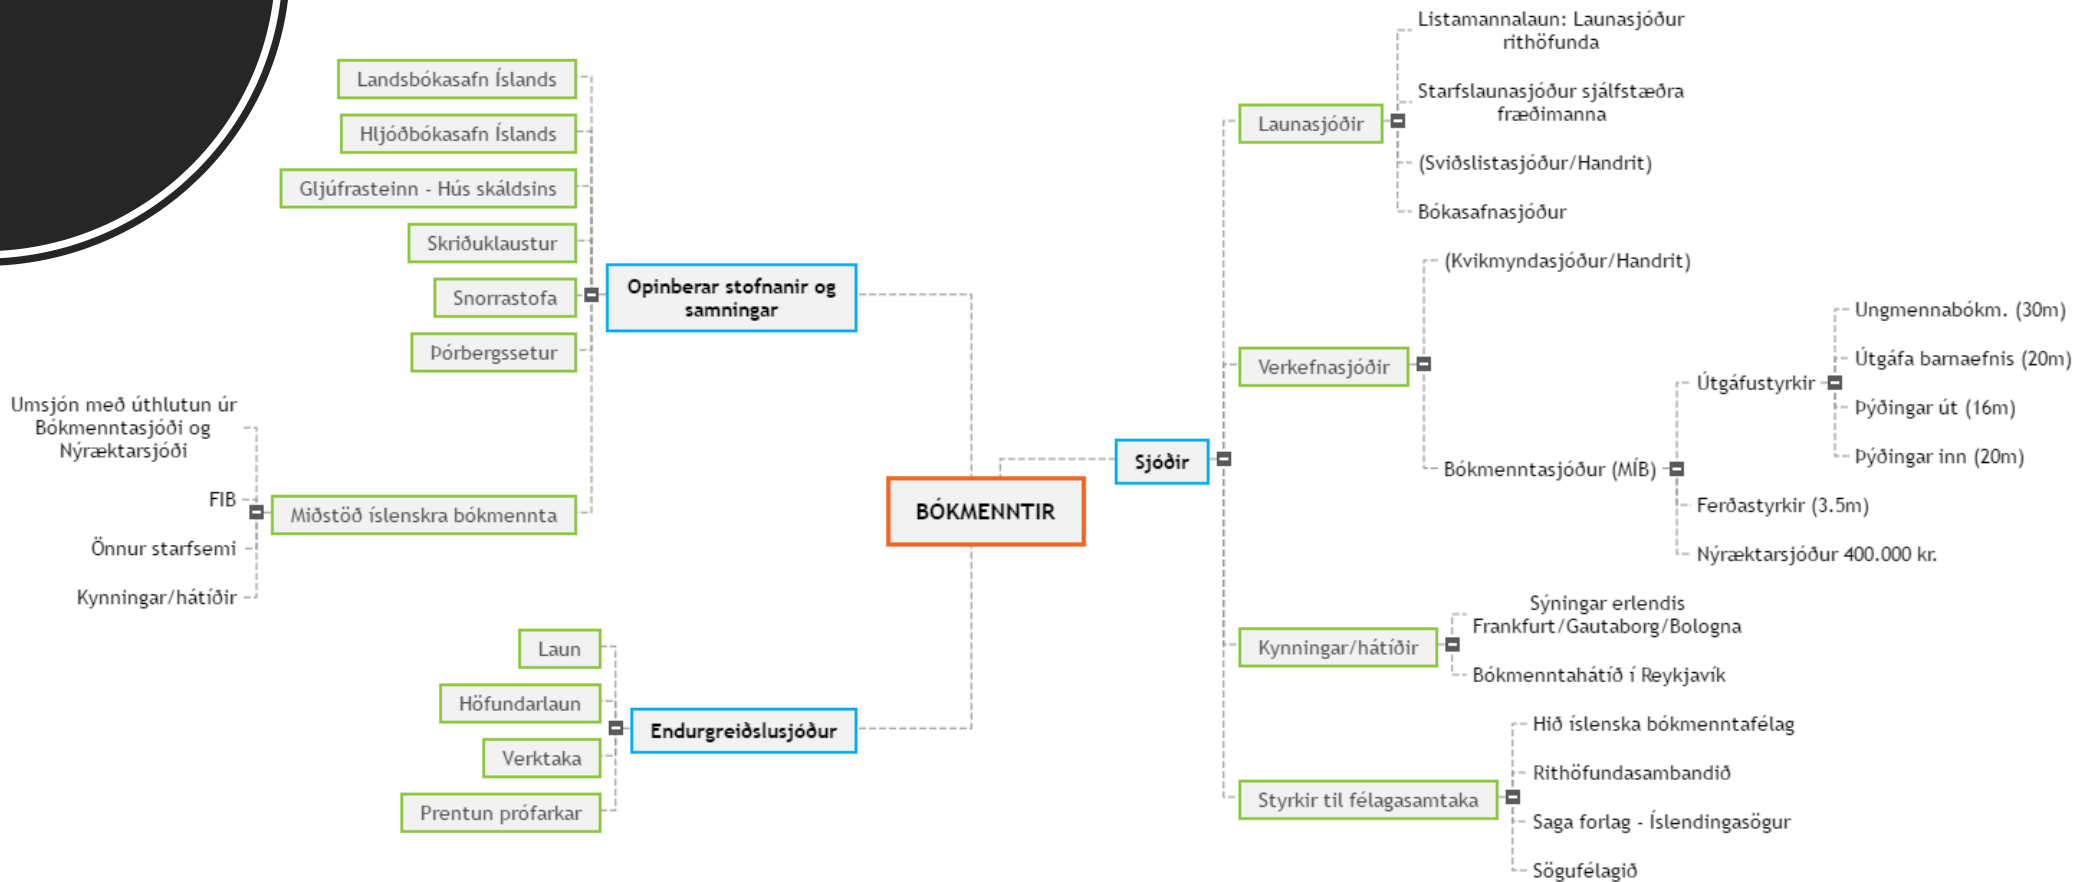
BÓKMENNTIR

Opinberar stofnanir og samningar
Landsbókasafn Íslands
Hljóðbókasafn Íslands
Gljúfrasteinn - Hús skáldsins
Skriðuklaustur
Snorrastofa
Þórbergssetur
Miðstöð íslenskra bókmennta
Umsjón með úthlutun úr Bókmenntasjóði og Nýræktarsjóði
FIB
Önnur starfsemi
Kynningar/hátíðir

Endurgreiðslusjóður
Laun
Höfundarlaun
Verktaka
Prentun prófarkar

Sjóðir
Launasjóðir
Listamannalaun: Launasjóður rithöfunda
Starfslaunasjóður sjálfstæðra fræðimanna
(Sviðslistasjóður/Handrit)
Bókasafnasjóður
Verkefnasjóðir
(Kvikmyndasjóður/Handrit)
Bókmenntasjóður (MÍB)
Útgáfustyrkir
Ungmennabókm. (30m)
Útgáfa barnaefnis (20m)
Þýðingar út (16m)
Þýðingar inn (20m)
Ferðastyrkir (3.5m)
Nýræktarsjóður 400.000 kr.
Kynningar/hátíðir
Sýningar erlendis Frankfurt/Gautaborg/Bologna
Bókmenntahátíð í Reykjavík
Styrkir til félagasamtaka
Hið íslenska bókmenntafélag
Rithöfundasambandið
Saga forlag - Íslendingasögur
Sögufélagið